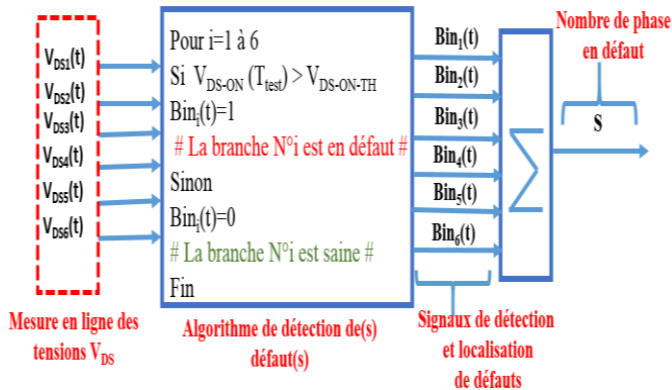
$V_{DS1}(t)$
$V_{DS2}(t)$
$V_{DS3}(t)$
$V_{DS4}(t)$
$V_{DS5}(t)$
$V_{DS6}(t)$

Pour i=1 à 6
Si $V_{DS-ON}(T_{test}) > V_{DS-ON-TH}$
$Bin_i(t)$=1
# La branche N°i est en défaut #
Sinon
$Bin_i(t)$=0
# La branche N°i est saine #
Fin

$Bin_1(t)$
$Bin_2(t)$
$Bin_3(t)$
$Bin_4(t)$
$Bin_5(t)$
$Bin_6(t)$

$\sum$

Nombre de phase en défaut

S

Mesure en ligne des tensions $V_{DS}$

Algorithme de détection de(s) défaut(s)

Signaux de détection et localisation de défauts